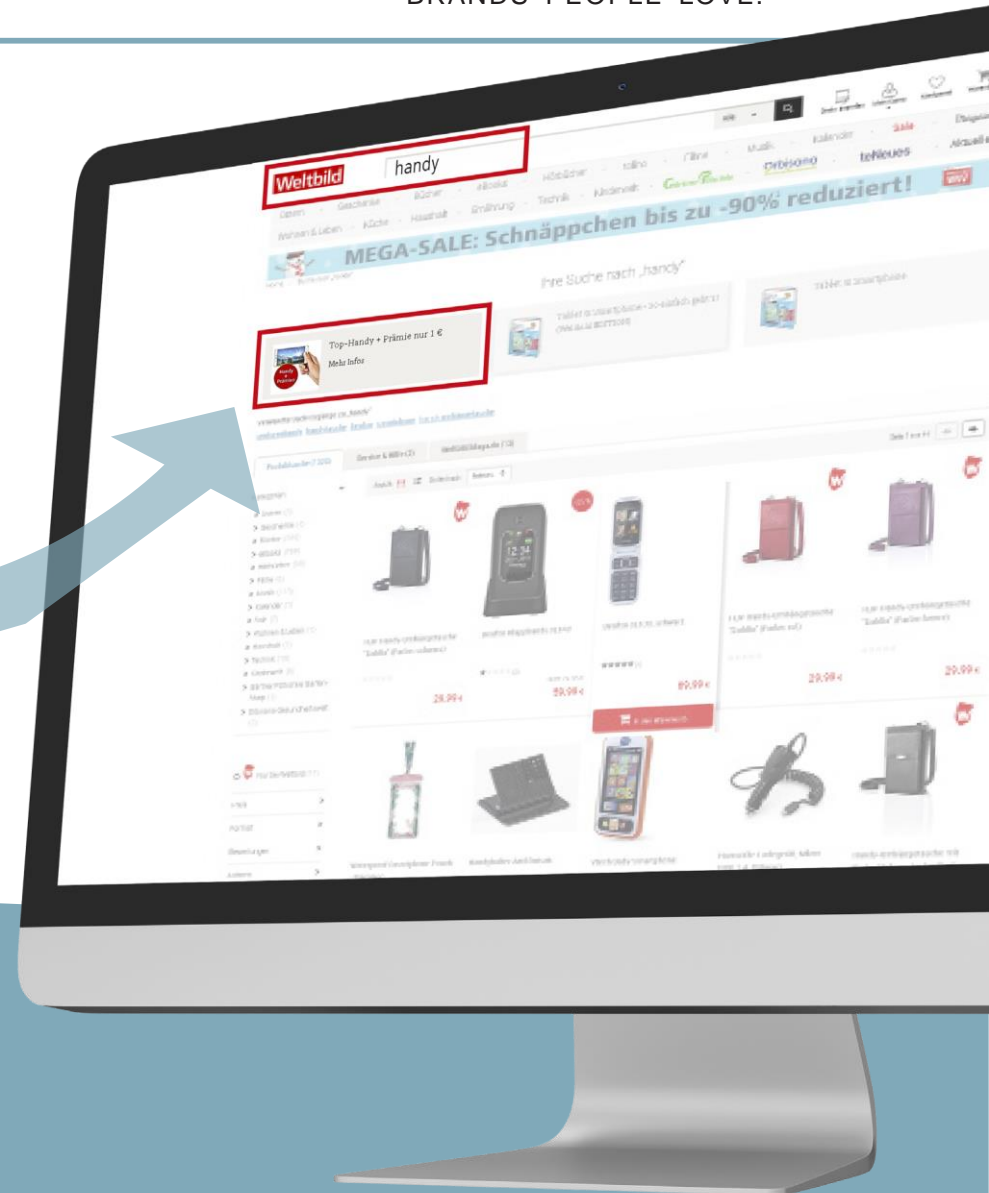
BRANDS PEOPLE LOVE.

Weltbild

handy

Sale

tolino

Filme

Musik

Kalender

Geschenke

Bücher

eBooks

Hörbücher

Technik

Kinderwelt

Orbisana

teNeues

Wohnen & Leben

Küche

Haushalt

Ernährung

MEGA-SALE: Schnäppchen bis zu -90% reduziert!

Ihre Suche nach „handy"

Top-Handy + Prämie nur 1 €

Mehr Infos

Produktsuche

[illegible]

28,99 €

59,99 €

89,99 €

29,99 €

29,99 €